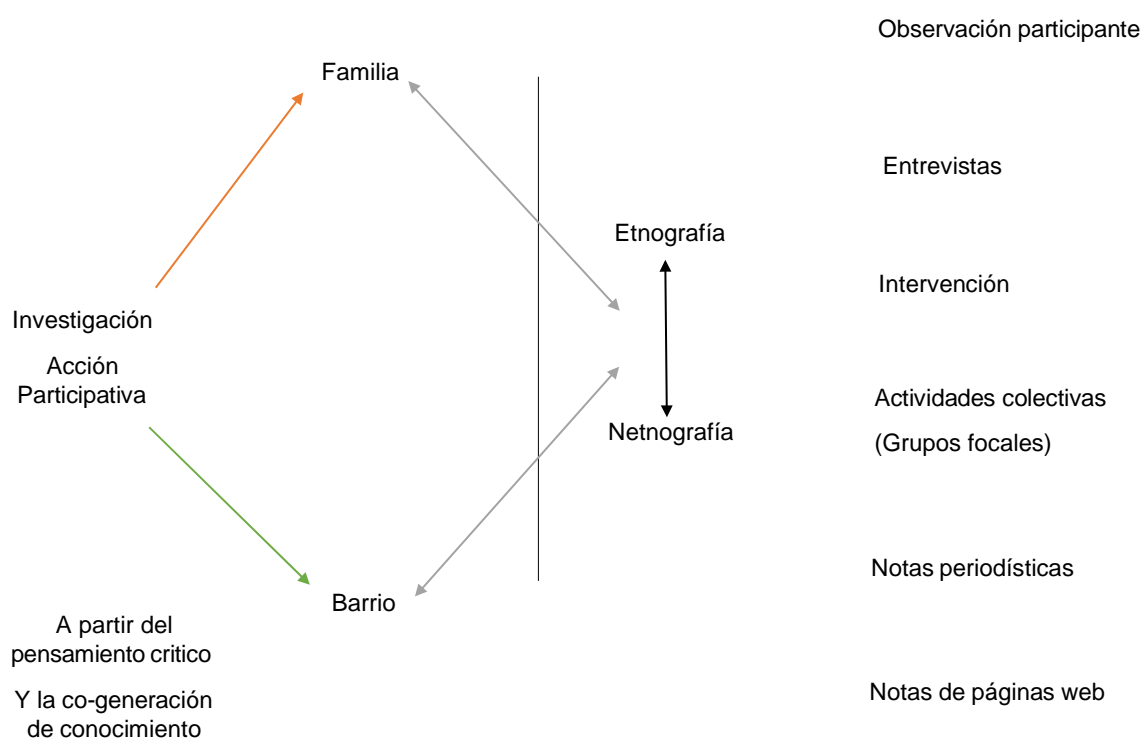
Observación participante

Familia

Entrevistas

Etnografía

Intervención

Investigación

Acción
Participativa

Actividades colectivas

(Grupos focales)

Netnografía

Notas periodísticas

Barrio

A partir del
pensamiento critico

Y la co-generación
de conocimiento

Notas de páginas web